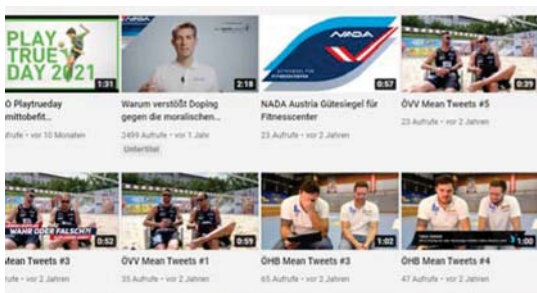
PLAY TRUE DAY 2021

1:31

O Playtrueday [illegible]mittobefit...

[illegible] · vor 10 Monaten

NADA

2:16

Warum verstößt Doping gegen die moralischen...

2499 Aufrufe · vor 1 Jahr

Untertitel

NADA

0:57

NADA Austria Gütesiegel für Fitnesscenter

23 Aufrufe · vor 2 Jahren

0:39

ÖVV Mean Tweets #5

23 Aufrufe · vor 2 Jahren

WAHR ODER FALSCH?!

0:52

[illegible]ean Tweets #3

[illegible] · vor 2 Jahren

0:59

ÖVV Mean Tweets #1

35 Aufrufe · vor 2 Jahren

1:02

ÖHB Mean Tweets #3

65 Aufrufe · vor 2 Jahren

1:00

ÖHB Mean Tweets #4

47 Aufrufe · vor 2 Jahren